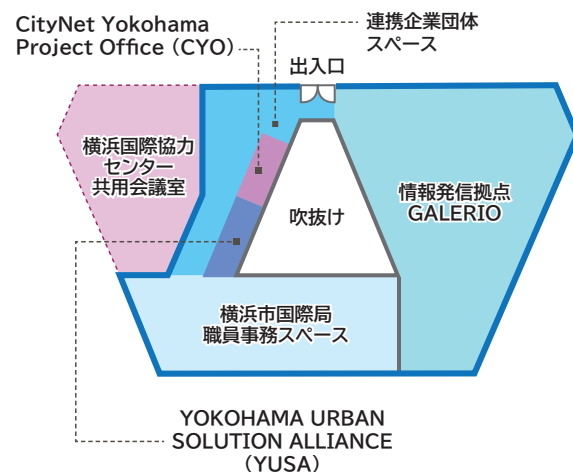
CityNet Yokohama Project Office（CYO）

連携企業団体
スペース

出入口

横浜国際協力
センター
共用会議室

吹抜け

情報発信拠点
GALERIO

横浜市国際局
職員事務スペース

YOKOHAMA URBAN SOLUTION ALLIANCE（YUSA）